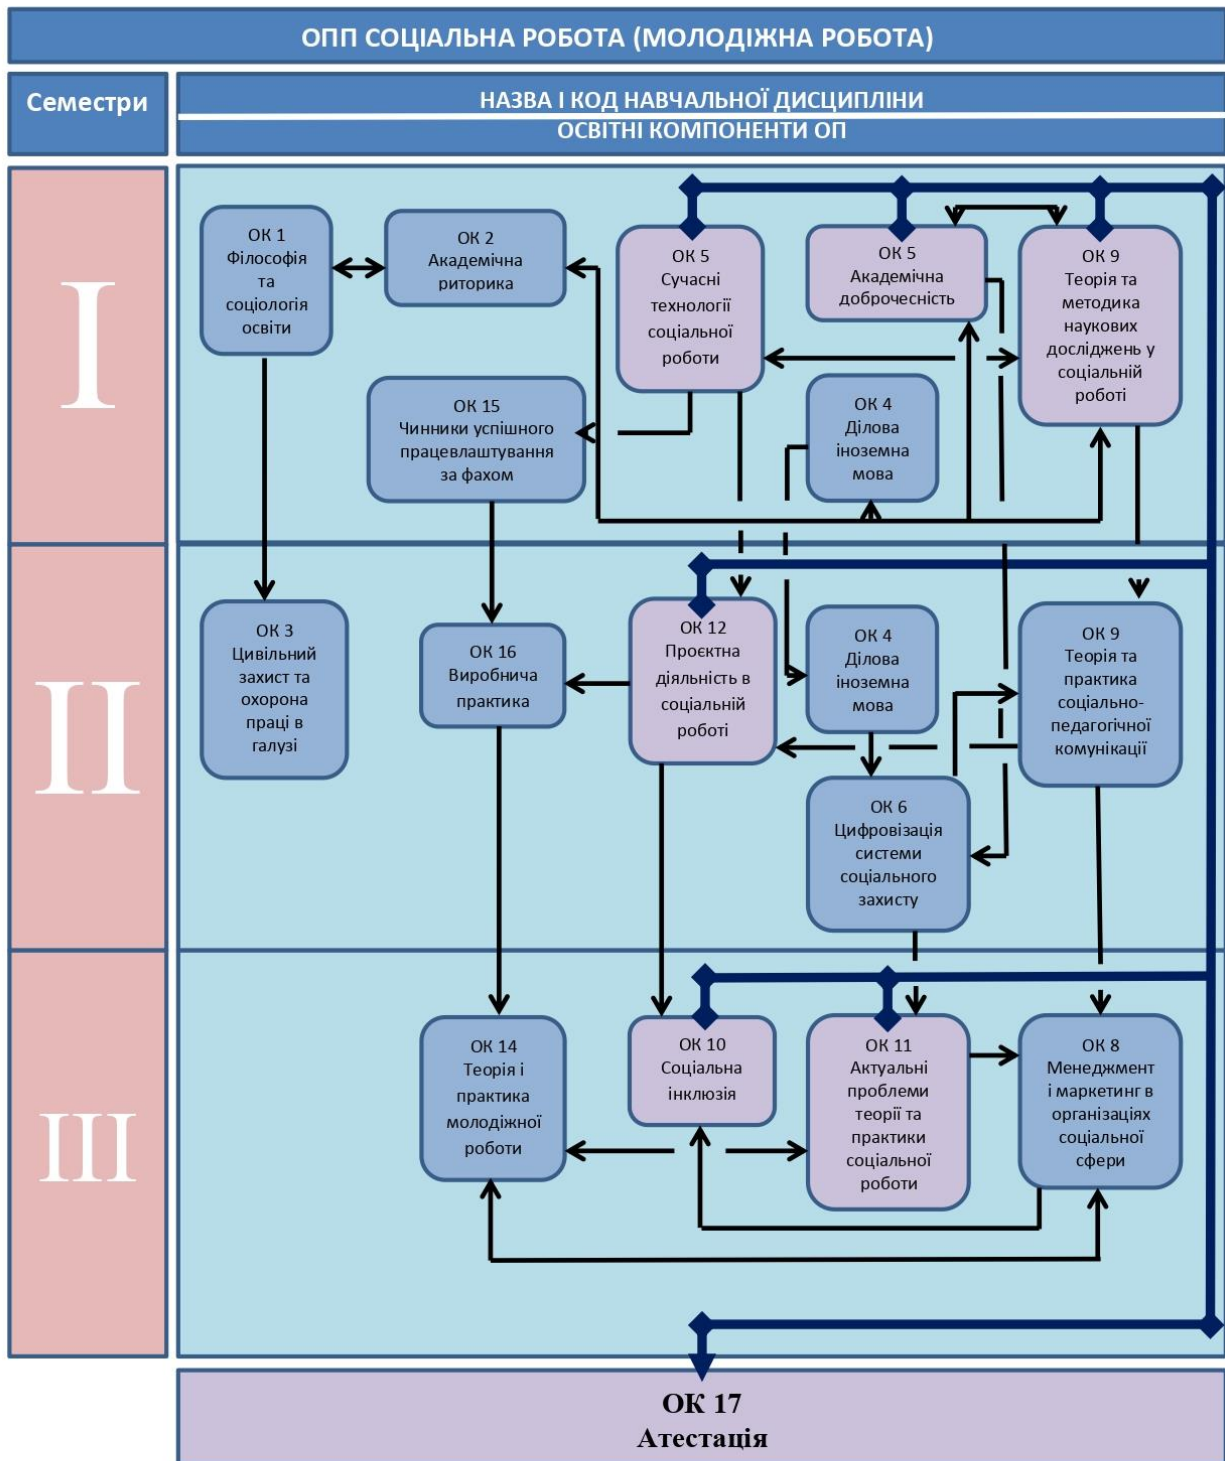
ОПП СОЦІАЛЬНА РОБОТА (МОЛОДІЖНА РОБОТА)

Семестри

НАЗВА І КОД НАВЧАЛЬНОЇ ДИСЦИПЛІНИ
ОСВІТНІ КОМПОНЕНТИ ОП

I

ОК 1 Філософія та соціологія освіти

ОК 2 Академічна риторика

ОК 5 Сучасні технології соціальної роботи

ОК 5 Академічна доброчесність

ОК 9 Теорія та методика наукових досліджень у соціальній роботі

ОК 15 Чинники успішного працевлаштування за фахом

ОК 4 Ділова іноземна мова

II

ОК 3 Цивільний захист та охорона праці в галузі

ОК 16 Виробнича практика

ОК 12 Проектна діяльність в соціальній роботі

ОК 4 Ділова іноземна мова

ОК 9 Теорія та практика соціально-педагогічної комунікації

ОК 6 Цифровізація системи соціального захисту

III

ОК 14 Теорія і практика молодіжної роботи

ОК 10 Соціальна інклюзія

ОК 11 Актуальні проблеми теорії та практики соціальної роботи

ОК 8 Менеджмент і маркетинг в організаціях соціальної сфери

ОК 17
Атестація